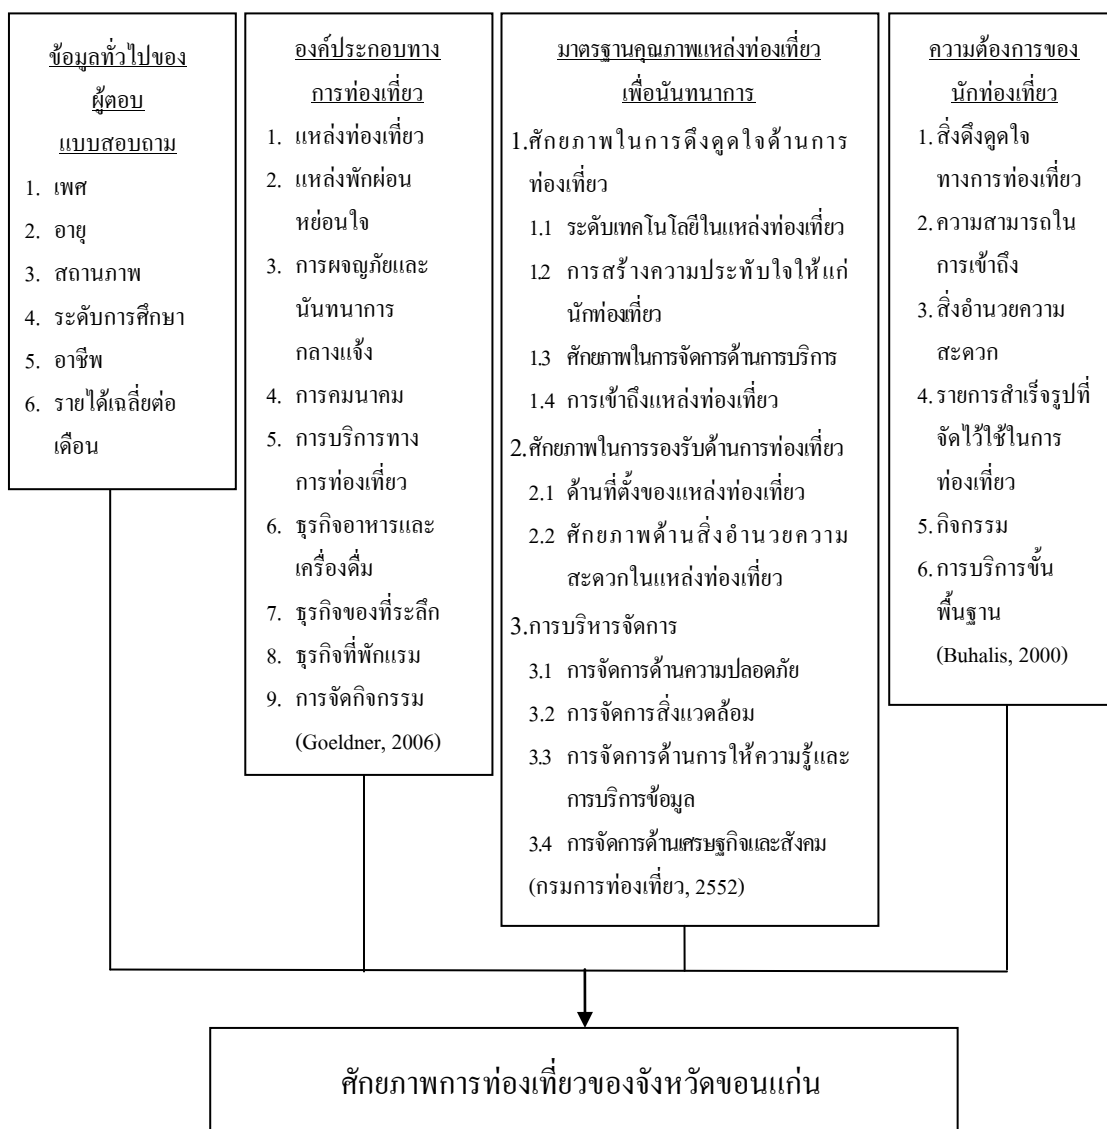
ข้อมูลทั่วไปของผู้ตอบแบบสอบถาม
1. เพศ
2. อายุ
3. สถานภาพ
4. ระดับการศึกษา
5. อาชีพ
6. รายได้เฉลี่ยต่อเดือน

องค์ประกอบทางการท่องเที่ยว
1. แหล่งท่องเที่ยว
2. แหล่งพักผ่อนหย่อนใจ
3. การผจญภัยและนันทนาการกลางแจ้ง
4. การคมนาคม
5. การบริการทางการท่องเที่ยว
6. ธุรกิจอาหารและเครื่องดื่ม
7. ธุรกิจของที่ระลึก
8. ธุรกิจที่พักแรม
9. การจัดกิจกรรม
(Goeldner, 2006)

มาตรฐานคุณภาพแหล่งท่องเที่ยวเพื่อนันทนาการ
1.ศักยภาพในการดึงดูดใจด้านการท่องเที่ยว
1.1 ระดับเทคโนโลยีในแหล่งท่องเที่ยว
1.2 การสร้างความประทับใจให้แก่นักท่องเที่ยว
1.3 ศักยภาพในการจัดการด้านการบริการ
1.4 การเข้าถึงแหล่งท่องเที่ยว
2.ศักยภาพในการรองรับด้านการท่องเที่ยว
2.1 ด้านที่ตั้งของแหล่งท่องเที่ยว
2.2 ศักยภาพด้านสิ่งอำนวยความสะดวกในแหล่งท่องเที่ยว
3.การบริหารจัดการ
3.1 การจัดการด้านความปลอดภัย
3.2 การจัดการสิ่งแวดล้อม
3.3 การจัดการด้านการให้ความรู้และการบริการข้อมูล
3.4 การจัดการด้านเศรษฐกิจและสังคม
(กรมการท่องเที่ยว, 2552)

ความต้องการของนักท่องเที่ยว
1. สิ่งดึงดูดใจทางการท่องเที่ยว
2. ความสามารถในการเข้าถึง
3. สิ่งอำนวยความสะดวก
4. รายการสำเร็จรูปที่จัดไว้ใช้ในการท่องเที่ยว
5. กิจกรรม
6. การบริการขั้นพื้นฐาน
(Buhalis, 2000)

ศักยภาพการท่องเที่ยวของจังหวัดขอนแก่น